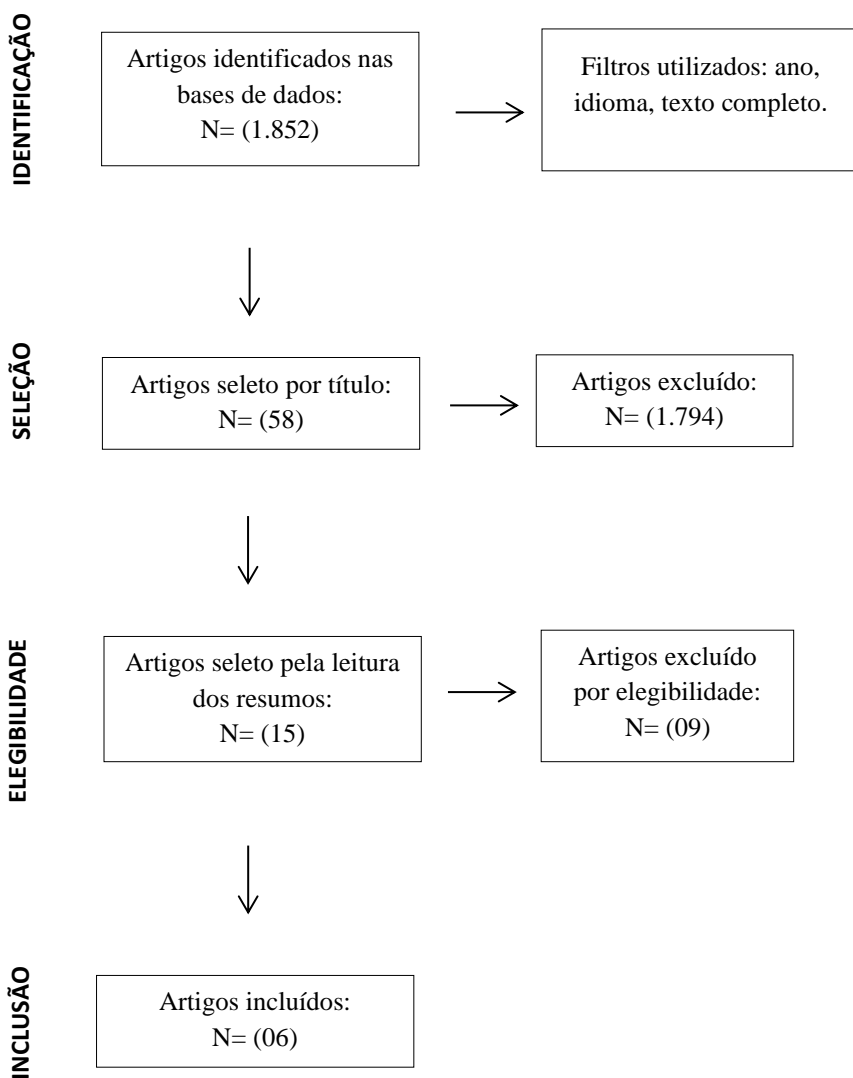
IDENTIFICAÇÃO

Artigos identificados nas bases de dados: N= (1.852)

Filtros utilizados: ano, idioma, texto completo.

SELEÇÃO

Artigos seleto por título: N= (58)

Artigos excluído: N= (1.794)

ELEGIBILIDADE

Artigos seleto pela leitura dos resumos: N= (15)

Artigos excluído por elegibilidade: N= (09)

INCLUSÃO

Artigos incluídos: N= (06)